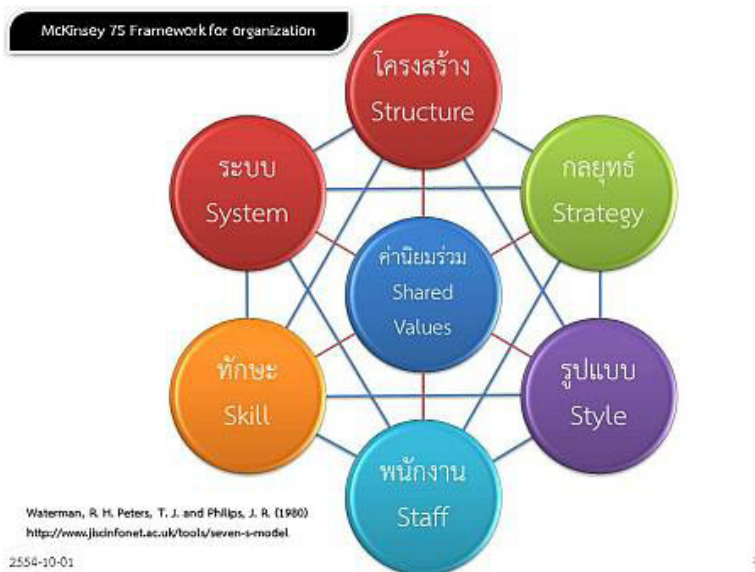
McKinsey 7S Framework for organization

โครงสร้าง
Structure

ระบบ
System

กลยุทธ์
Strategy

ค่านิยมร่วม
Shared
Values

ทักษะ
Skill

รูปแบบ
Style

พนักงาน
Staff

Waterman, R. H. Peters, T. J. and Philips, J. R. (1980)
http://www.jiscinfonet.ac.uk/tools/seven-s-model

2554-10-01